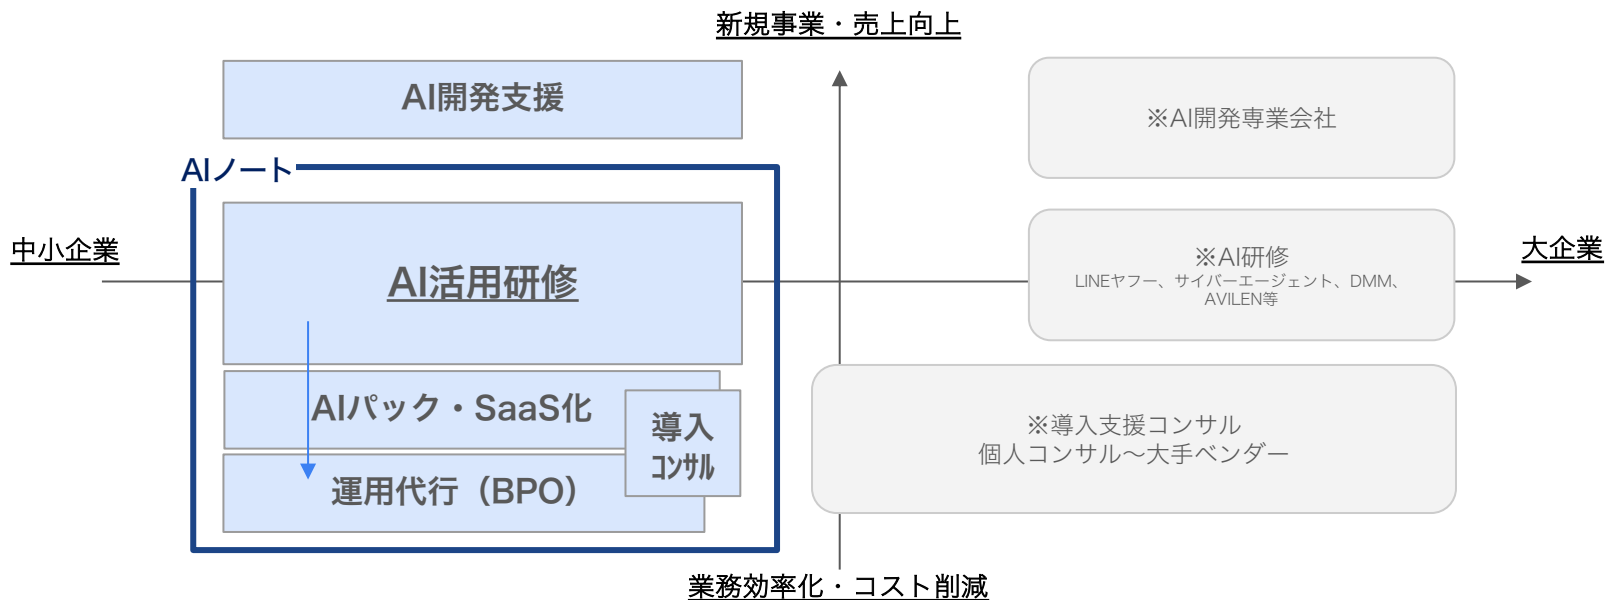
新規事業・売上向上

AI開発支援

※AI開発専業会社

AIノート

中小企業

AI活用研修

※AI研修
LINEヤフー、サイバーエージェント、DMM、AVILEN等

大企業

AIパック・SaaS化

導入
コンサル

運用代行（BPO）

※導入支援コンサル
個人コンサル〜大手ベンダー

業務効率化・コスト削減